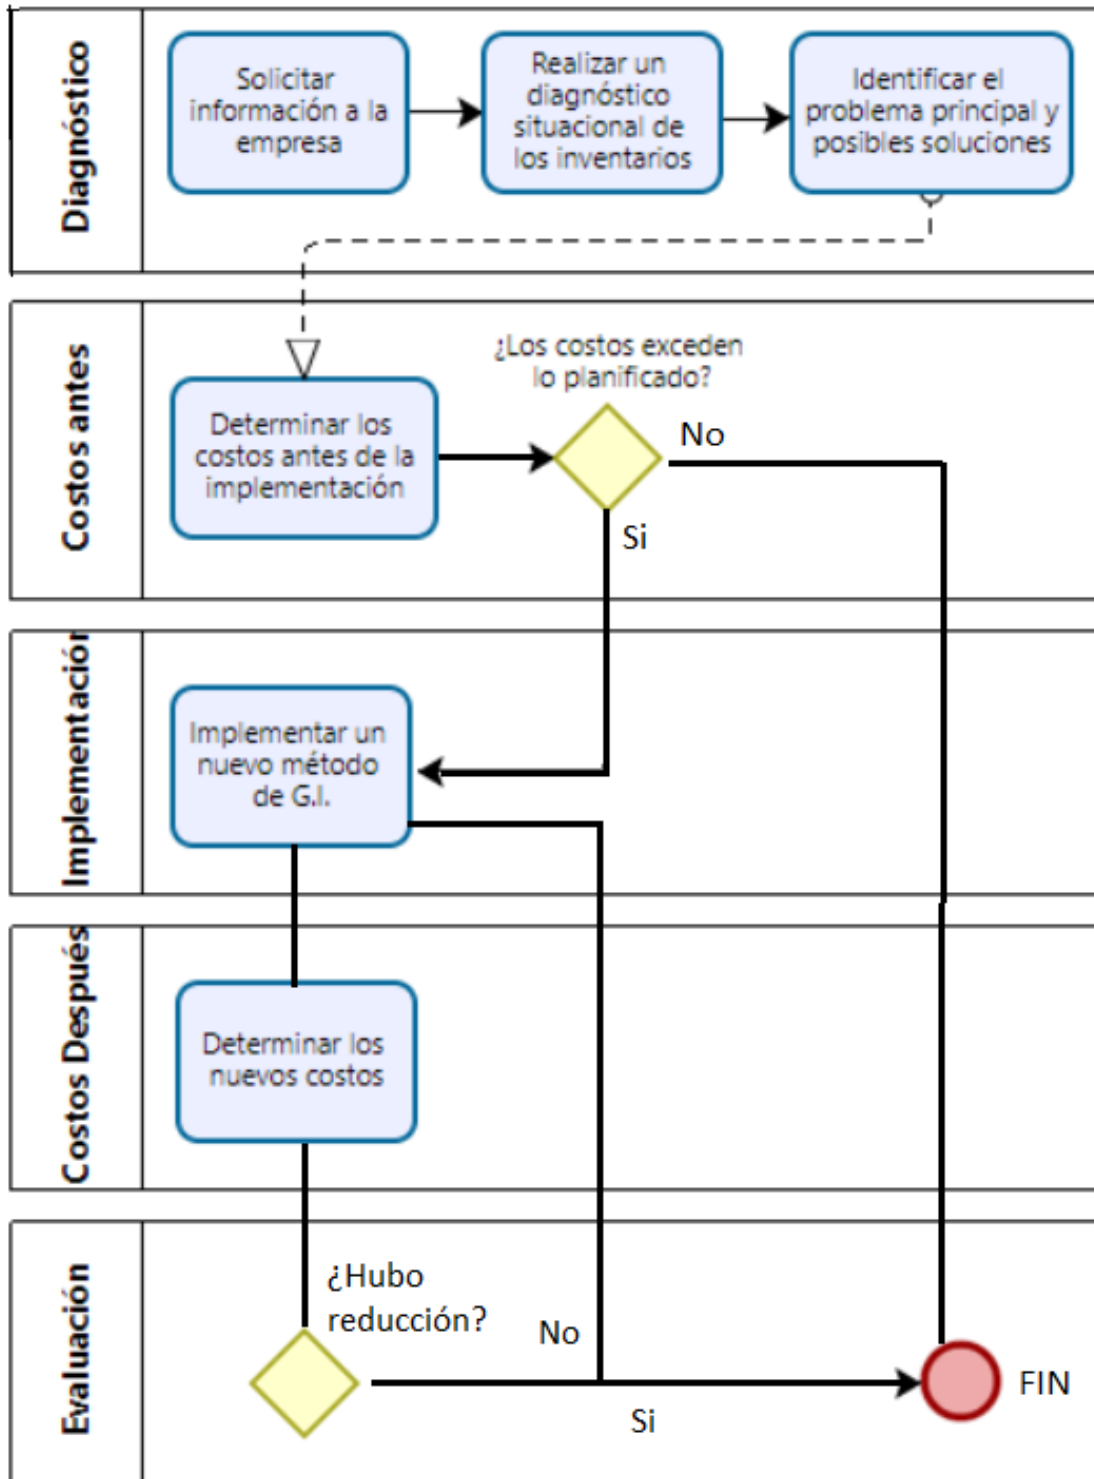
Diagnóstico

Solicitar información a la empresa

Realizar un diagnóstico situacional de los inventarios

Identificar el problema principal y posibles soluciones

Costos antes

Determinar los costos antes de la implementación

¿Los costos exceden lo planificado?

No

Si

Implementación

Implementar un nuevo método de G.I.

Costos Después

Determinar los nuevos costos

Evaluación

¿Hubo reducción?

No

Si

FIN